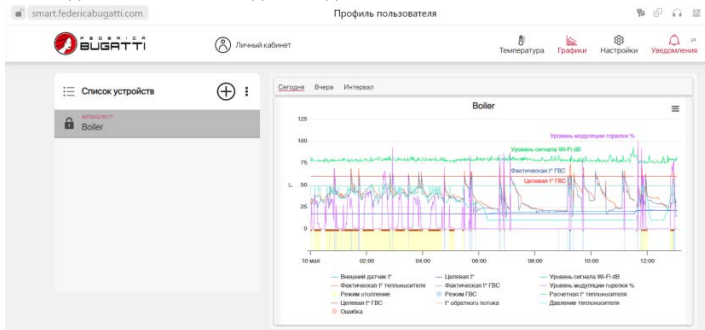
smart.federicabugatti.com

Профиль пользователя

FEDERICA BUGATTI

Личный кабинет

Температура Графики Настройки Уведомления

Список устройств

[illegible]
Boiler

Сегодня Вчера Интервал

Boiler

Уровень модуляции горелки %
Уровень сигнала Wi-Fi dB
Фактическая t° ГВС
Целевая t° ГВС

125
100
75
50
25
0
-25

10 мая 02:00 04:00 06:00 08:00 10:00 12:00

Внешний датчик t°
Целевая t°
Уровень сигнала Wi-Fi dB
Фактическая t° теплоносителя
Фактическая t° ГВС
Уровень модуляции горелки %
Режим отопление
Режим ГВС
Расчетная t° теплоносителя
Целевая t° ГВС
t° обратного потока
Давление теплоносителя
Ошибка